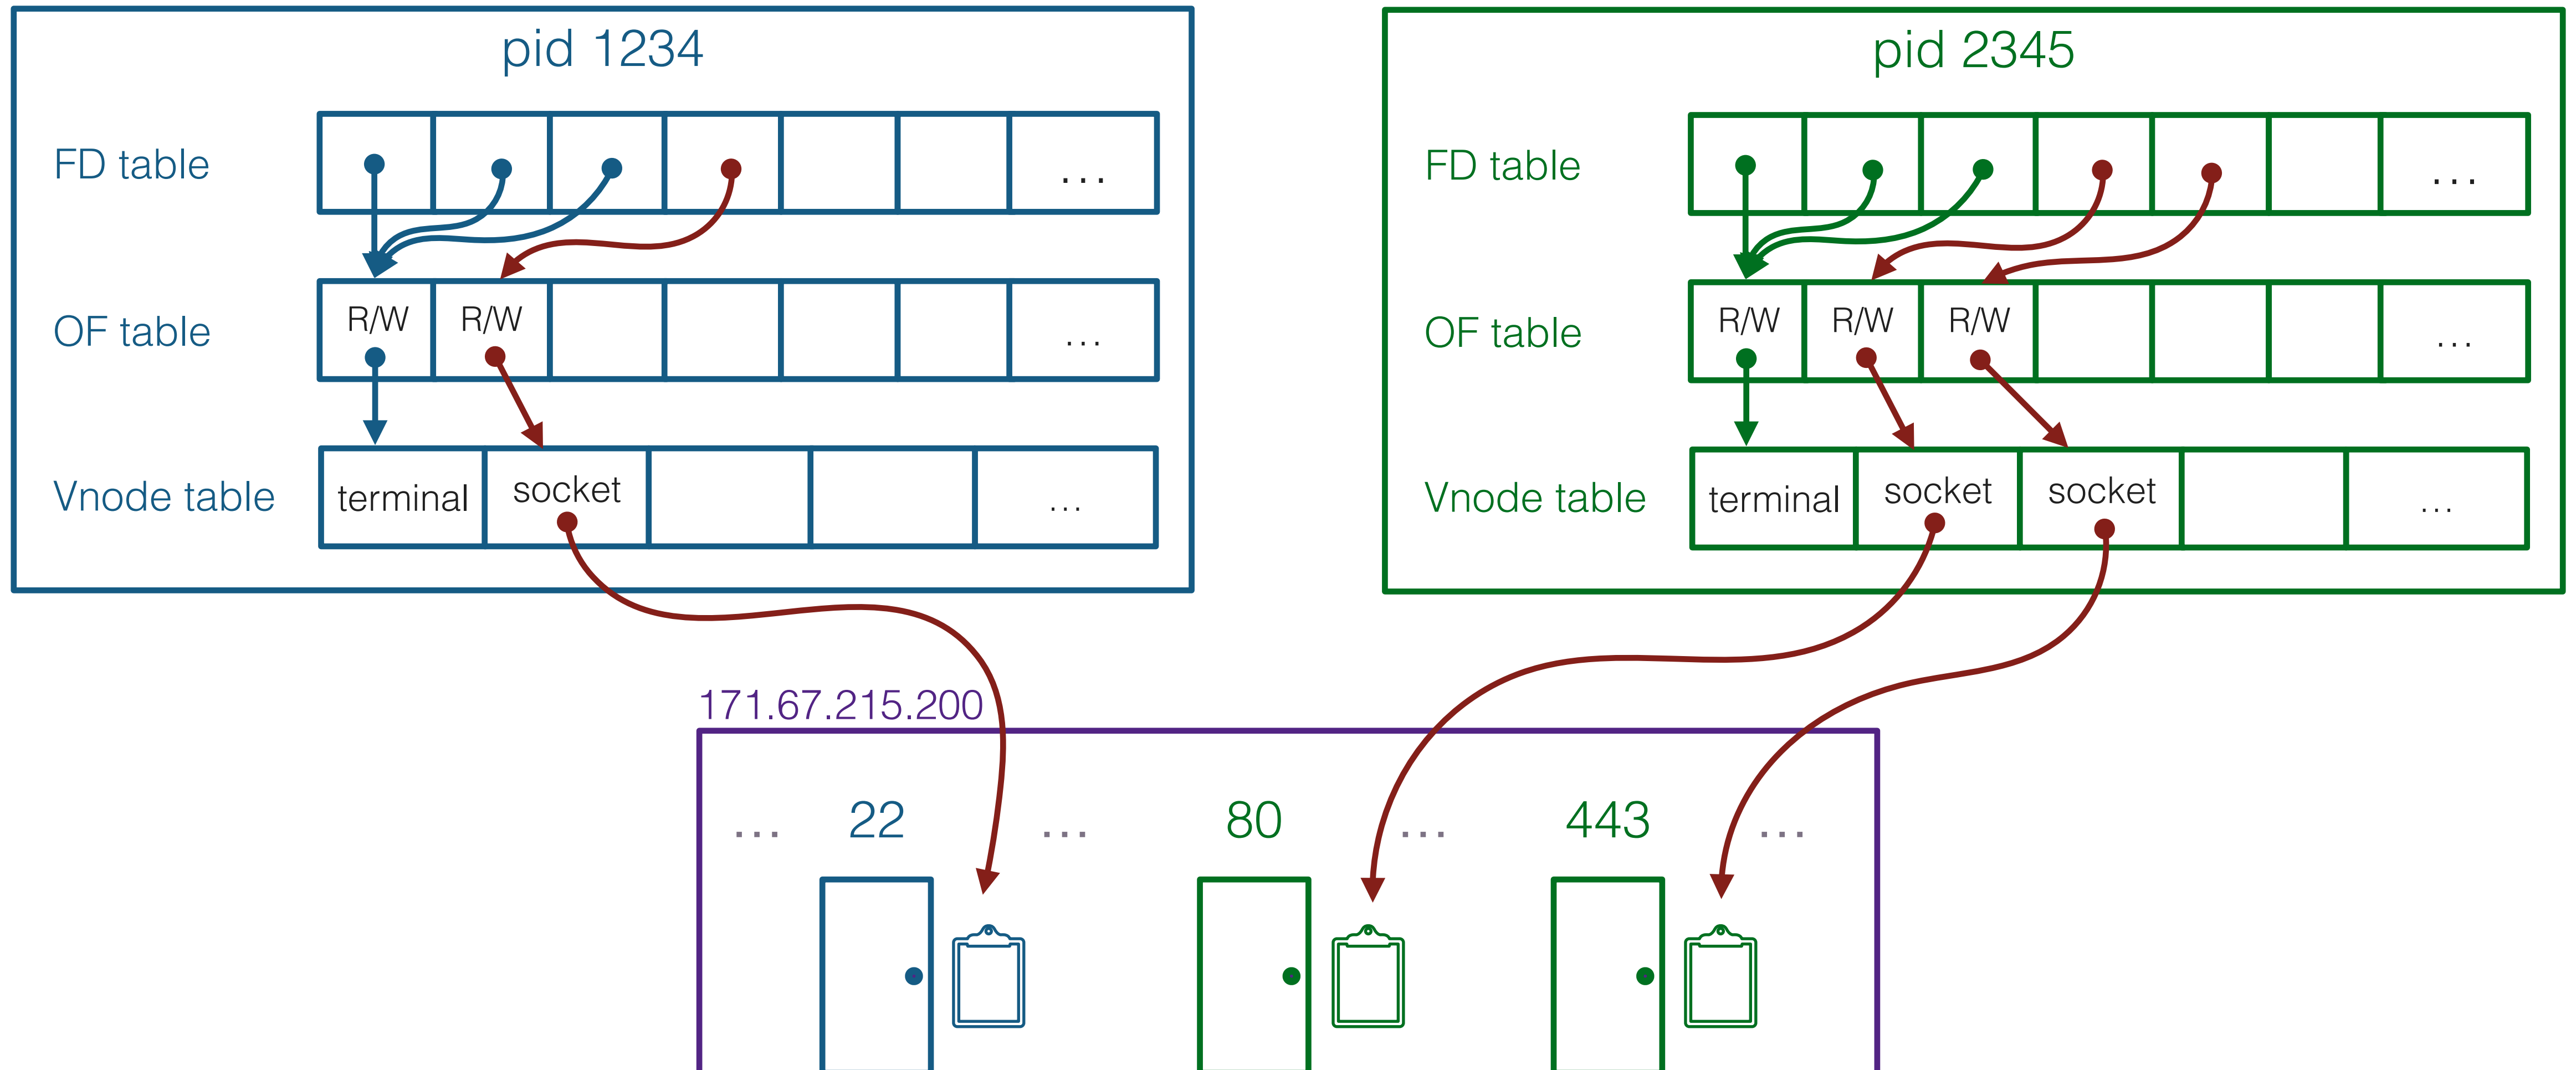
pid 1234

FD table

...

OF table

R/W R/W ...

Vnode table

terminal socket ...

pid 2345

FD table

...

OF table

R/W R/W R/W ...

Vnode table

terminal socket socket ...

171.67.215.200

... 22 ... 80 ... 443 ...